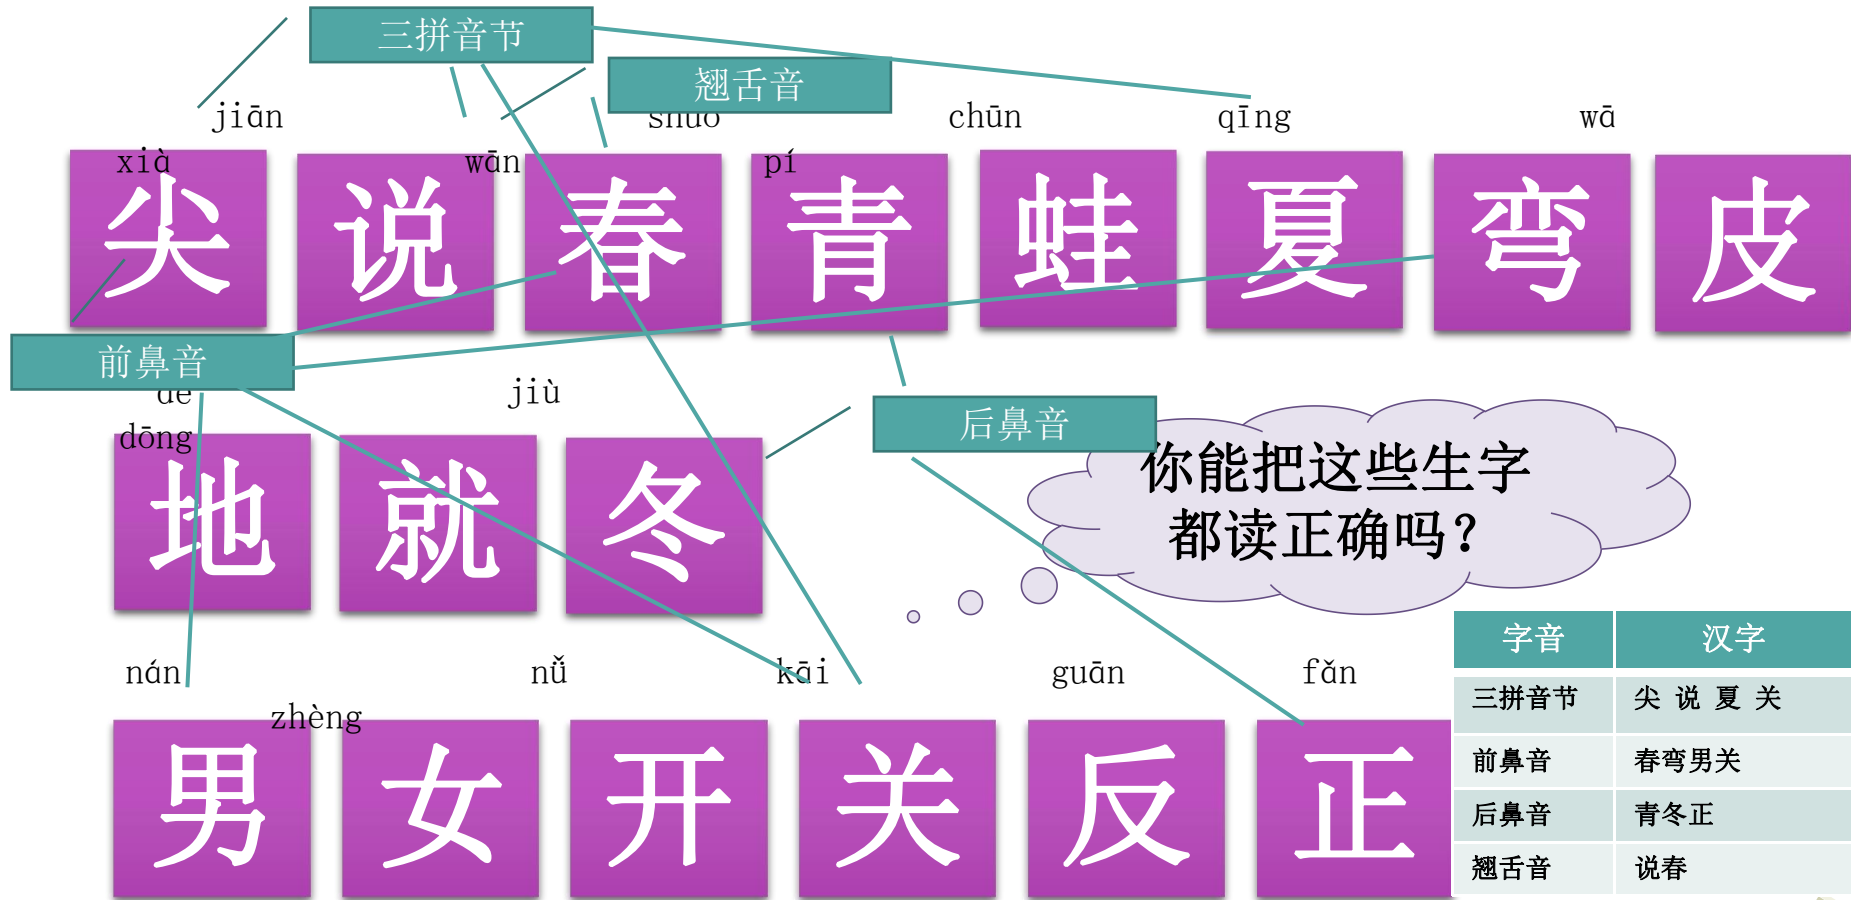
三拼音节

翘舌音

jiān shuō chūn qīng wā

xià wān pí

尖 说 春 青 蛙 夏 弯 皮

前鼻音

de jiù

dōng

后鼻音

地 就 冬

你能把这些生字都读正确吗？

nán nǚ kāi guān fǎn

zhèng

男 女 开 关 反 正

| 字音 | 汉字 |
|---|---|
| 三拼音节 | 尖 说 夏 关 |
| 前鼻音 | 春弯男关 |
| 后鼻音 | 青冬正 |
| 翘舌音 | 说春 |